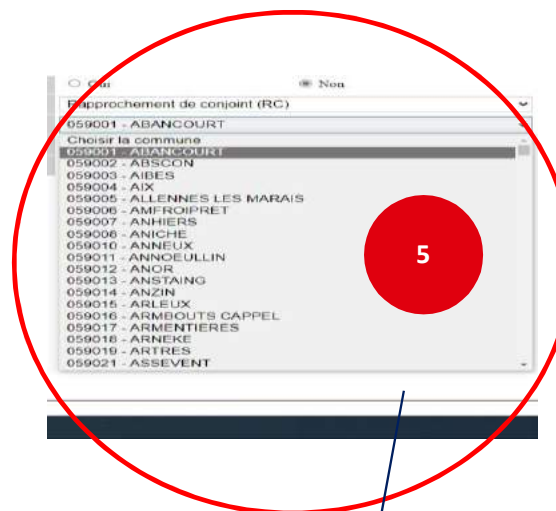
○ Oui ◉ Non

Rapprochement de conjoint (RC)

059001 - ABANCOURT

Choisir la commune
059001 - ABANCOURT
059002 - ABSCON
059003 - AIBES
059004 - AIX
059005 - ALLENNES LES MARAIS
059006 - AMFROIPRET
059007 - ANHIERS
059008 - ANICHE
059010 - ANNEUX
059011 - ANNOEULLIN
059012 - ANOR
059013 - ANSTAING
059014 - ANZIN
059015 - ARLEUX
059016 - ARMBOUTS CAPPEL
059017 - ARMENTIERES
059018 - ARNEKE
059019 - ARTRES
059021 - ASSEVENT

5